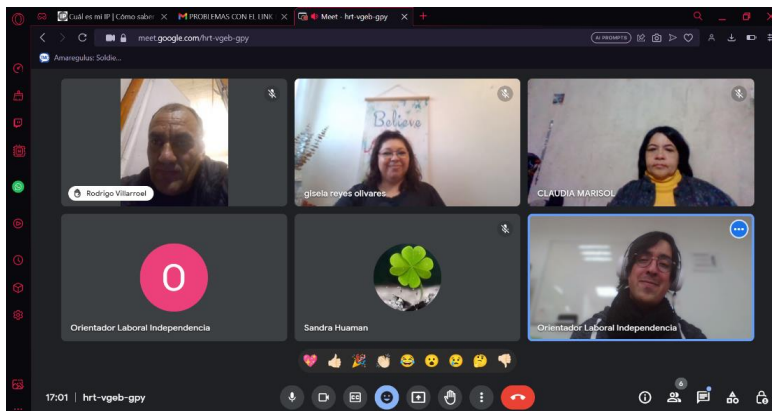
Cuál es mi IP | Cómo saber
PROBLEMAS CON EL LINK
Meet - hrt-vgeb-gpy
meet.google.com/hrt-vgeb-gpy
AI PROMPT
Amaregulus: Soldie...
Believe
Rodrigo Villarroel
gisela reyes olivares
CLAUDIA MARISOL
O
Orientador Laboral Independencia
Sandra Huaman
Orientador Laboral Independencia
17:01 | hrt-vgeb-gpy
6